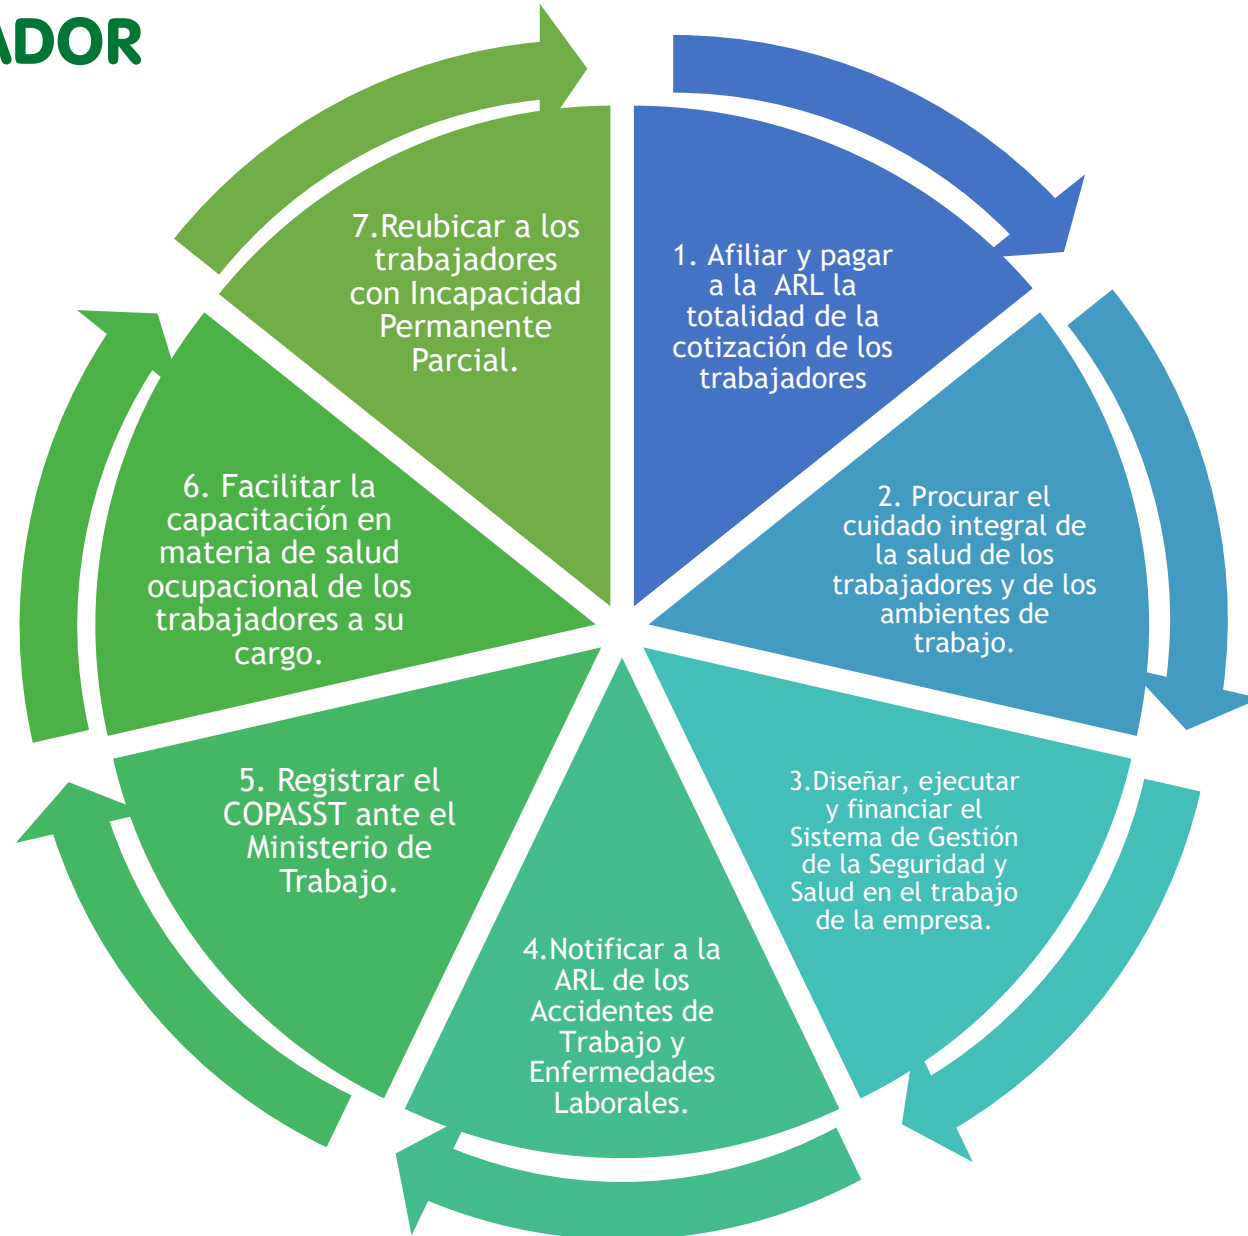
ADOR

7.Reubicar a los trabajadores con Incapacidad Permanente Parcial.

1. Afiliar y pagar a la ARL la totalidad de la cotización de los trabajadores

2. Procurar el cuidado integral de la salud de los trabajadores y de los ambientes de trabajo.

3.Diseñar, ejecutar y financiar el Sistema de Gestión de la Seguridad y Salud en el trabajo de la empresa.

4.Notificar a la ARL de los Accidentes de Trabajo y Enfermedades Laborales.

5. Registrar el COPASST ante el Ministerio de Trabajo.

6. Facilitar la capacitación en materia de salud ocupacional de los trabajadores a su cargo.